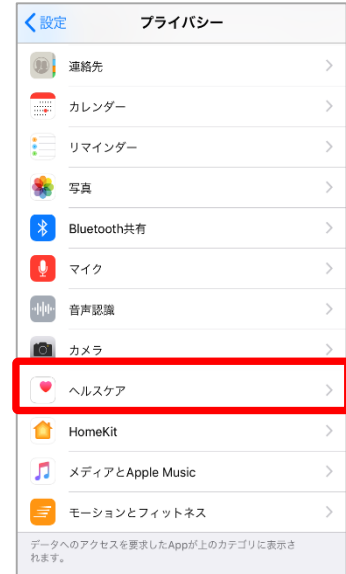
< 設定
プライバシー

連絡先
カレンダー
リマインダー
写真
Bluetooth共有
マイク
音声認識
カメラ
ヘルスケア
HomeKit
メディアとApple Music
モーションとフィットネス

データへのアクセスを要求したAppが上のカテゴリに表示されます。